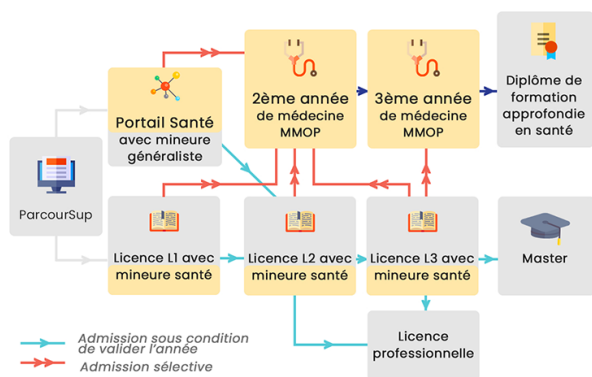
ParcourSup

Portail Santé avec mineure généraliste

2ème année de médecine MMOP

3ème année de médecine MMOP

Diplôme de formation approfondie en santé

Licence L1 avec mineure santé

Licence L2 avec mineure santé

Licence L3 avec mineure santé

Master

Licence professionnelle

Admission sous condition de valider l'année

Admission sélective